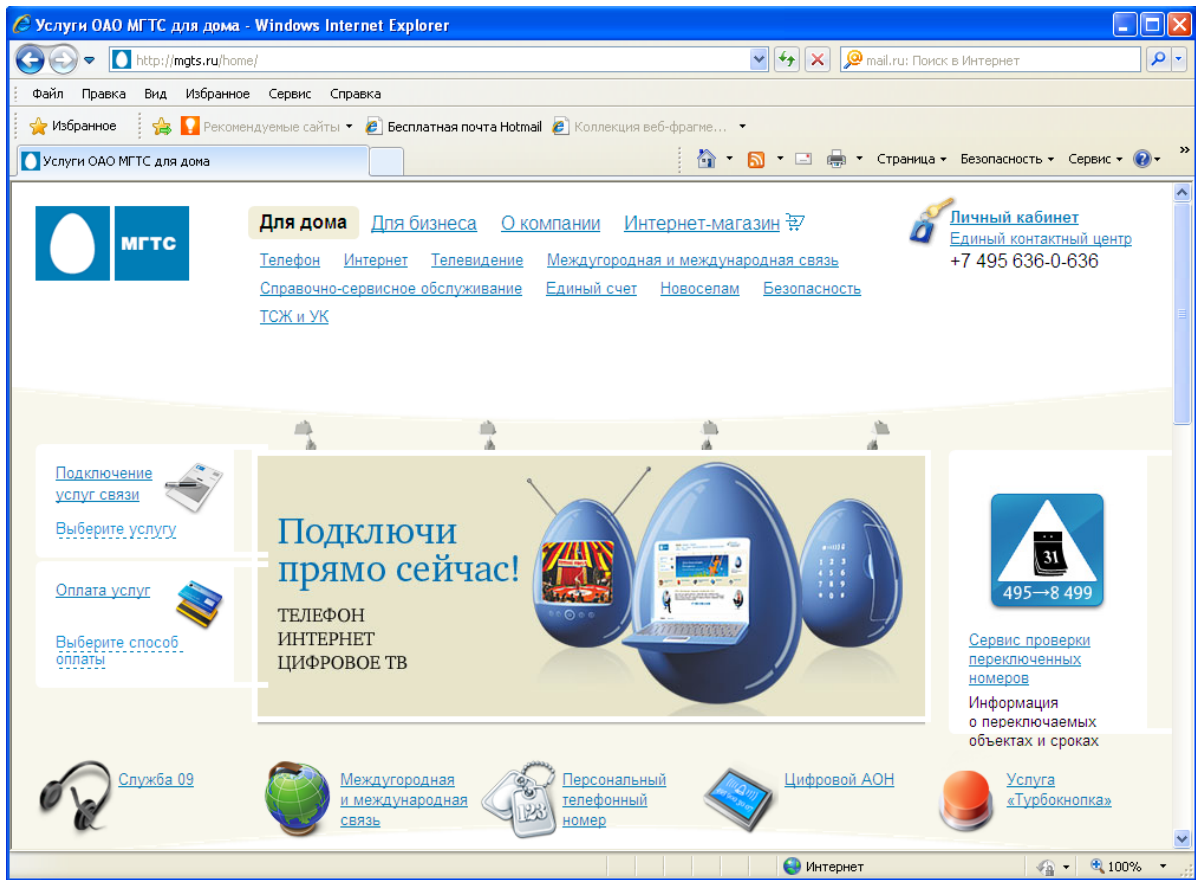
Услуги ОАО МГТС для дома - Windows Internet Explorer

http://mgts.ru/home/

mail.ru: Поиск в Интернет

Файл Правка Вид Избранное Сервис Справка

Избранное Рекомендуемые сайты Бесплатная почта Hotmail Коллекция веб-фрагме...

Услуги ОАО МГТС для дома

Страница Безопасность Сервис

МГТС

Для дома Для бизнеса О компании Интернет-магазин

Телефон Интернет Телевидение Междугородная и международная связь

Справочно-сервисное обслуживание Единый счет Новоселам Безопасность

ТСЖ и УК

Личный кабинет
Единый контактный центр
+7 495 636-0-636

Подключение услуг связи

Выберите услугу

Оплата услуг

Выберите способ оплаты

Подключи прямо сейчас!

ТЕЛЕФОН
ИНТЕРНЕТ
ЦИФРОВОЕ ТВ

31

495→8 499

Сервис проверки переключенных номеров

Информация о переключаемых объектах и сроках

Служба 09

Междугородная и международная связь

Персональный телефонный номер

Цифровой АОН

Услуга «Турбокнопка»

Интернет

100%